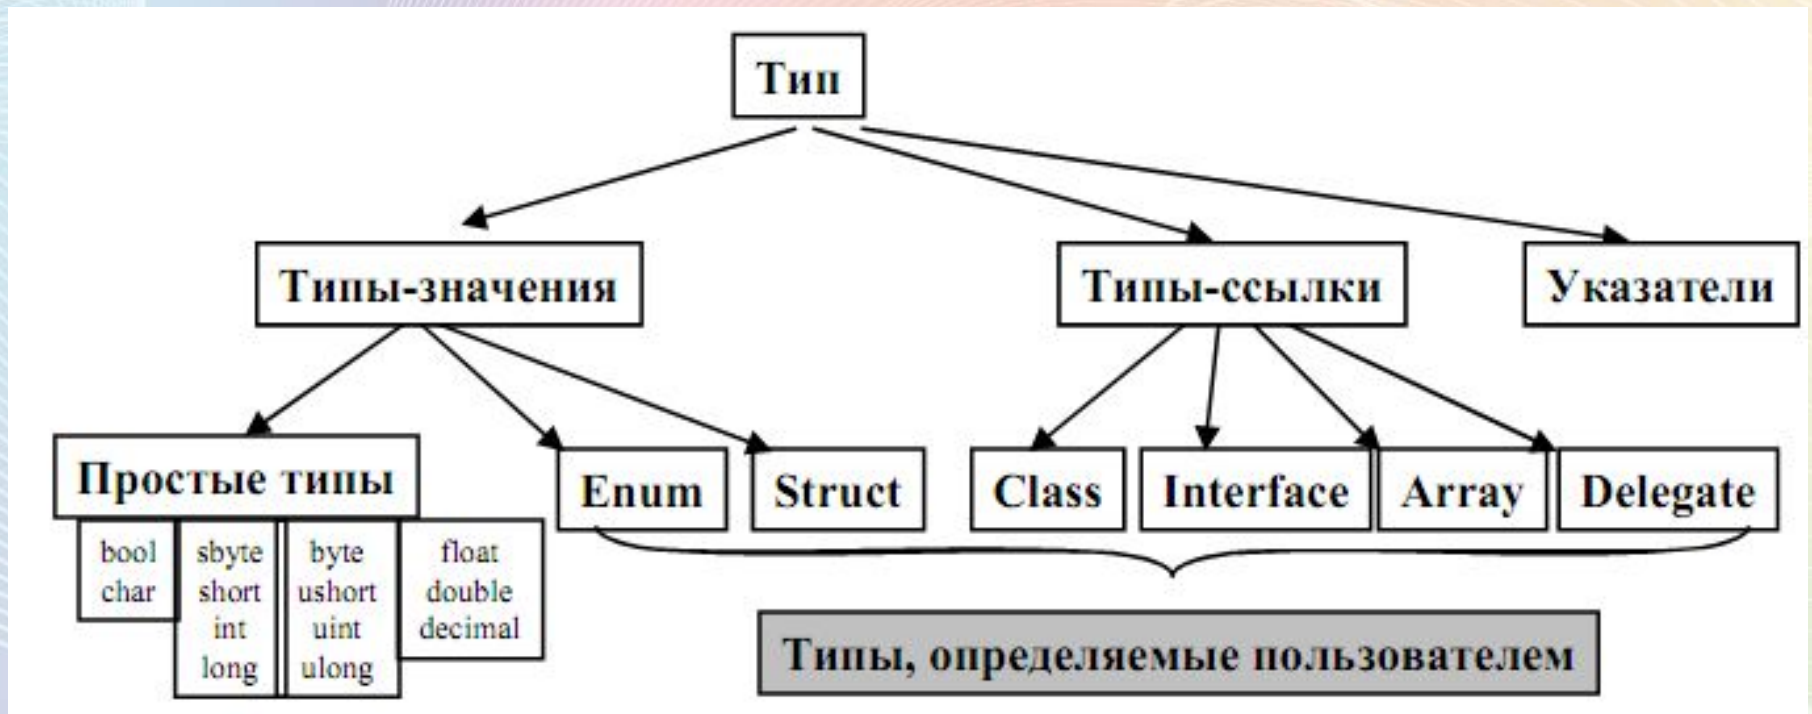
Тип

Типы-значения

Типы-ссылки

Указатели

Простые типы

Enum

Struct

Class

Interface

Array

Delegate

bool
char

sbyte
short
int
long

byte
ushort
uint
ulong

float
double
decimal

Типы, определяемые пользователем